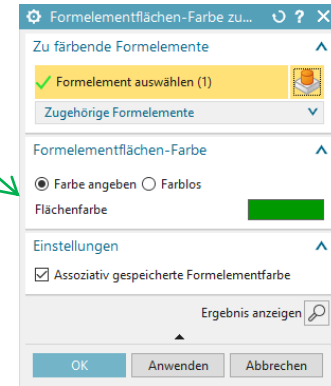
Formelementflächen-Farbe zu... ? X

Zu färbende Formelemente

Formelement auswählen (1)

Zugehörige Formelemente

Formelementflächen-Farbe

Farbe angeben Farblos

Flächenfarbe

Einstellungen

Assoziativ gespeicherte Formelementfarbe

Ergebnis anzeigen

OK Anwenden Abbrechen